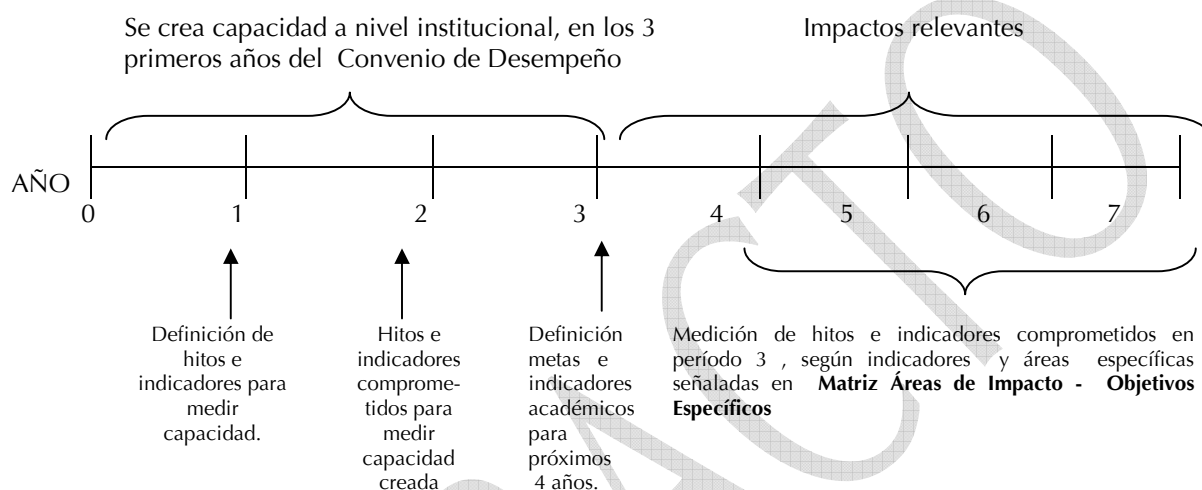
Se crea capacidad a nivel institucional, en los 3 primeros años del Convenio de Desempeño

Impactos relevantes

AÑO

0 1 2 3 4 5 6 7

Definición de hitos e indicadores para medir capacidad.

Hitos e indicadores comprometidos para medir capacidad creada

Definición metas e indicadores académicos para próximos 4 años.

Medición de hitos e indicadores comprometidos en período 3 , según indicadores y áreas específicas señaladas en **Matriz Áreas de Impacto - Objetivos Específicos**